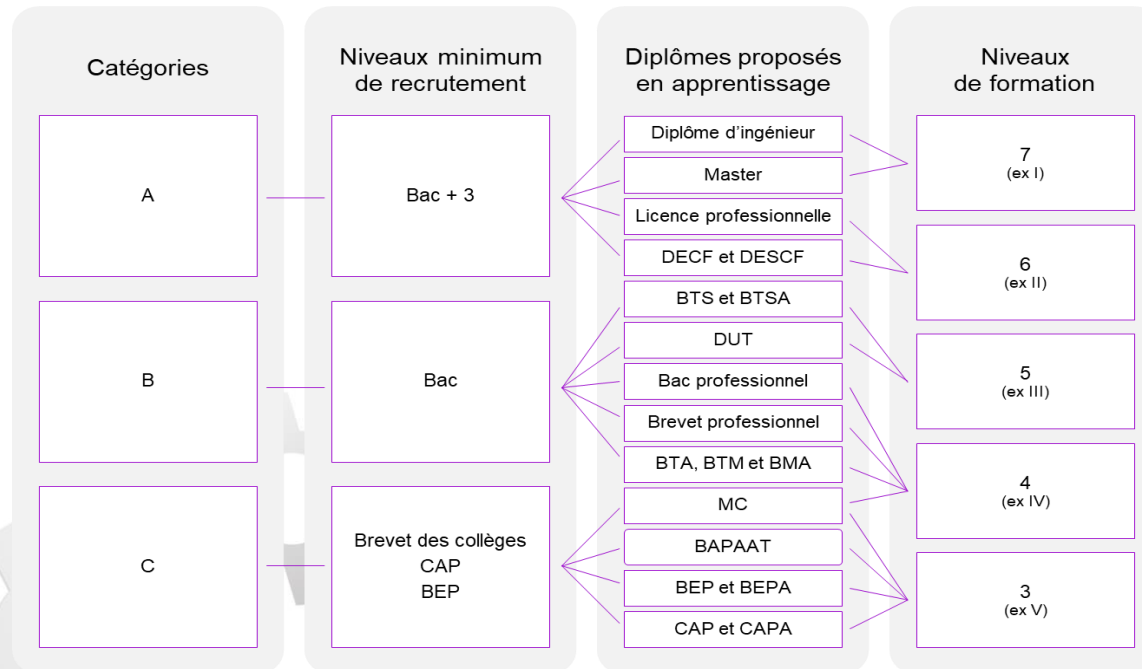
Catégories

A

B

C

Niveaux minimum de recrutement

Bac + 3

Bac

Brevet des collèges
CAP
BEP

Diplômes proposés en apprentissage

Diplôme d'ingénieur

Master

Licence professionnelle

DECF et DESCF

BTS et BTSA

DUT

Bac professionnel

Brevet professionnel

BTA, BTM et BMA

MC

BAPAAT

BEP et BEPA

CAP et CAPA

Niveaux de formation

7
(ex I)

6
(ex II)

5
(ex III)

4
(ex IV)

3
(ex V)